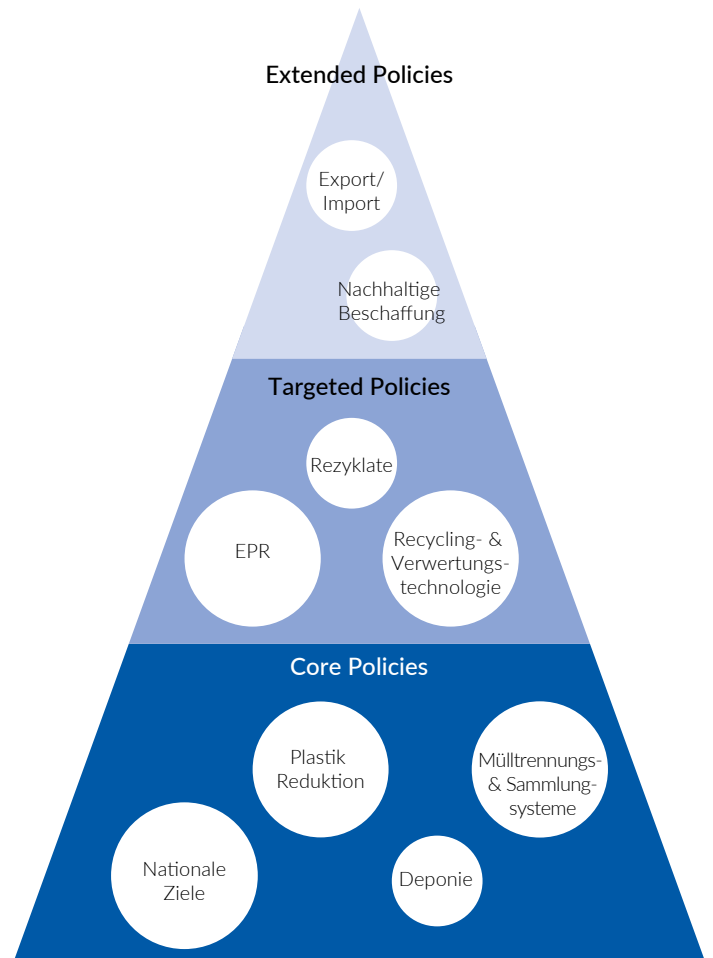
Extended Policies

Export/ Import

Nachhaltige Beschaffung

Targeted Policies

Rezyklate

EPR

Recycling- & Verwertungstechnologie

Core Policies

Plastik Reduktion

Mülltrennungs- & Sammlungsysteme

Nationale Ziele

Deponie